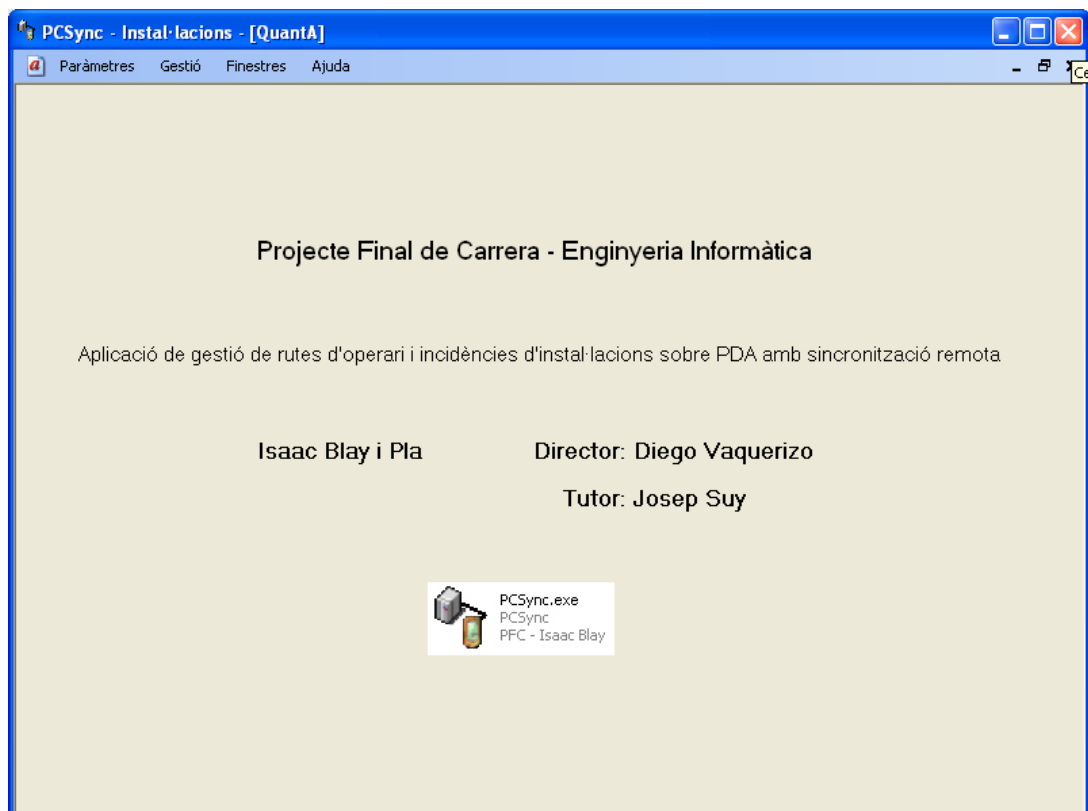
PCSync - Instal·lacions - [QuantA]

Paràmetres Gestió Finestres Ajuda

Ce

Projecte Final de Carrera - Enginyeria Informàtica

Aplicació de gestió de rutes d'operari i incidències d'instal·lacions sobre PDA amb sincronització remota

Isaac Blay i Pla

Director: Diego Vaquerizo

Tutor: Josep Suy

PCSync.exe
PCSync
PFC - Isaac Blay